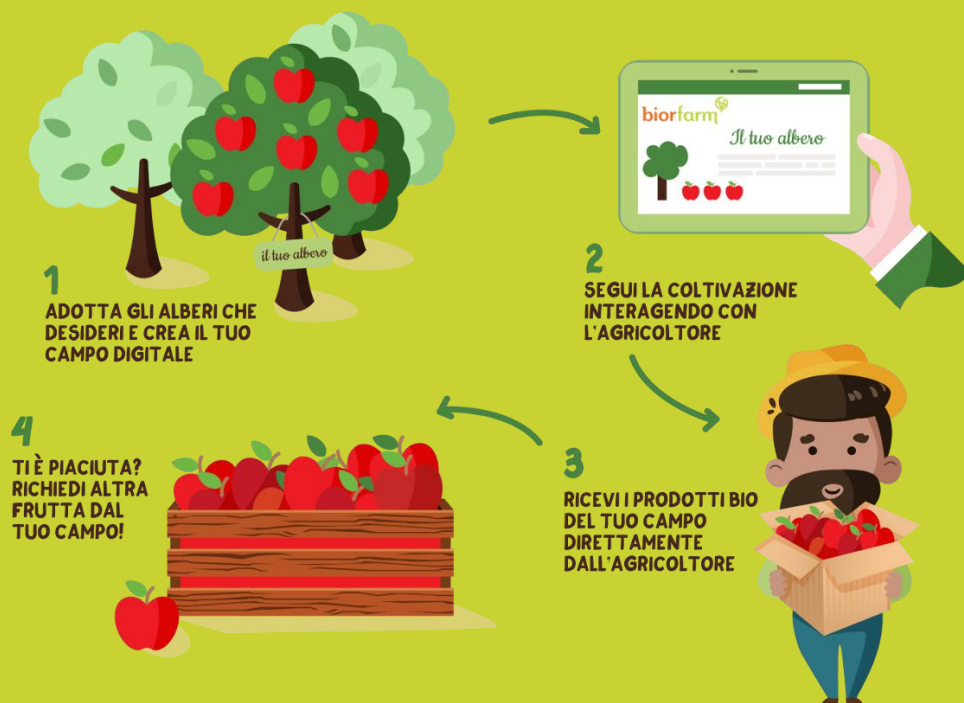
il tuo albero

1
ADOTTA GLI ALBERI CHE DESIDERI E CREA IL TUO CAMPO DIGITALE

biorfarm
Il tuo albero

2
SEGUI LA COLTIVAZIONE INTERAGENDO CON L'AGRICOLTORE

3
RICEVI I PRODOTTI BIO DEL TUO CAMPO DIRETTAMENTE DALL'AGRICOLTORE

4
TI È PIACIUTA? RICHIEDI ALTRA FRUTTA DAL TUO CAMPO!